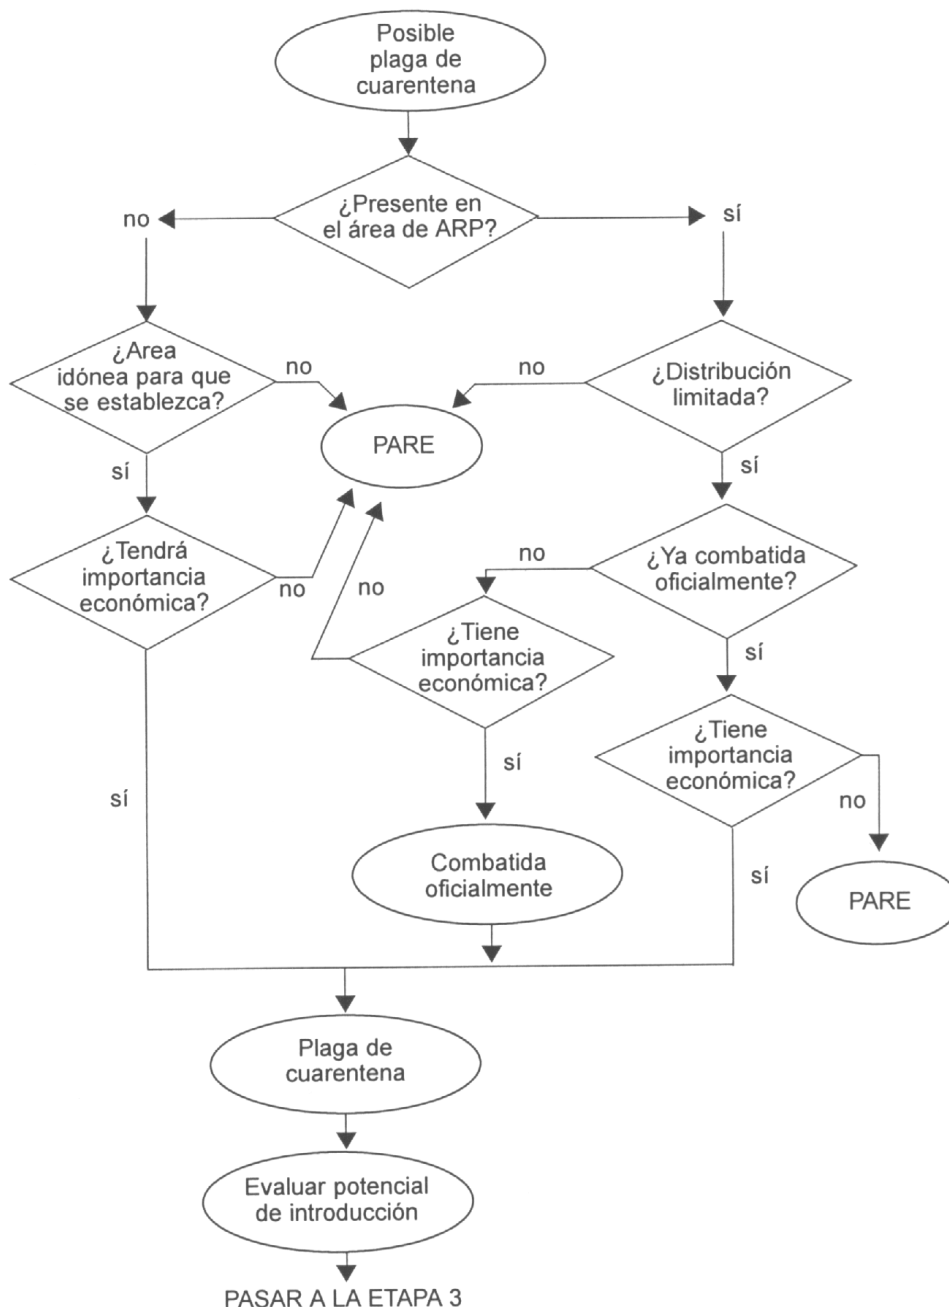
Posible plaga de cuarentena

¿Presente en el área de ARP?

no

sí

¿Area idónea para que se establezca?

no

no

¿Distribución limitada?

PARE

sí

sí

¿Tendrá importancia económica?

no

no

¿Ya combatida oficialmente?

no

¿Tiene importancia económica?

sí

sí

¿Tiene importancia económica?

sí

no

Combatida oficialmente

sí

PARE

Plaga de cuarentena

Evaluar potencial de introducción

PASAR A LA ETAPA 3